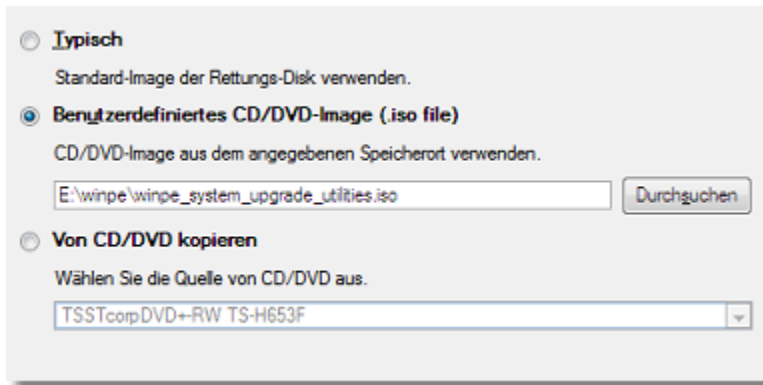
Typisch

Standard-Image der Rettungs-Disk verwenden.

Benutzerdefiniertes CD/DVD-Image (.iso file)

CD/DVD-Image aus dem angegebenen Speicherort verwenden.

E:\winpe\winpe_system_upgrade_utilities.iso

Durchsuchen

Von CD/DVD kopieren

Wählen Sie die Quelle von CD/DVD aus.

TSSTcorpDVD+-RW TS-H653F